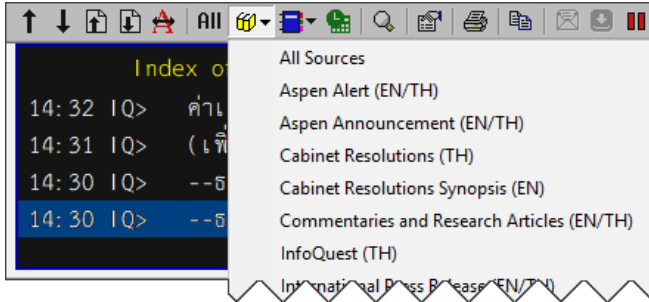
All

Index o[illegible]

14:32 IQ> ค่าเ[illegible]

14:31 IQ> (เพื่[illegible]

14:30 IQ> --ธ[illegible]

14:30 IQ> --ธ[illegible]

All Sources
Aspen Alert (EN/TH)
Aspen Announcement (EN/TH)
Cabinet Resolutions (TH)
Cabinet Resolutions Synopsis (EN)
Commentaries and Research Articles (EN/TH)
InfoQuest (TH)
Int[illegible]al P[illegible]ss R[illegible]lease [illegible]